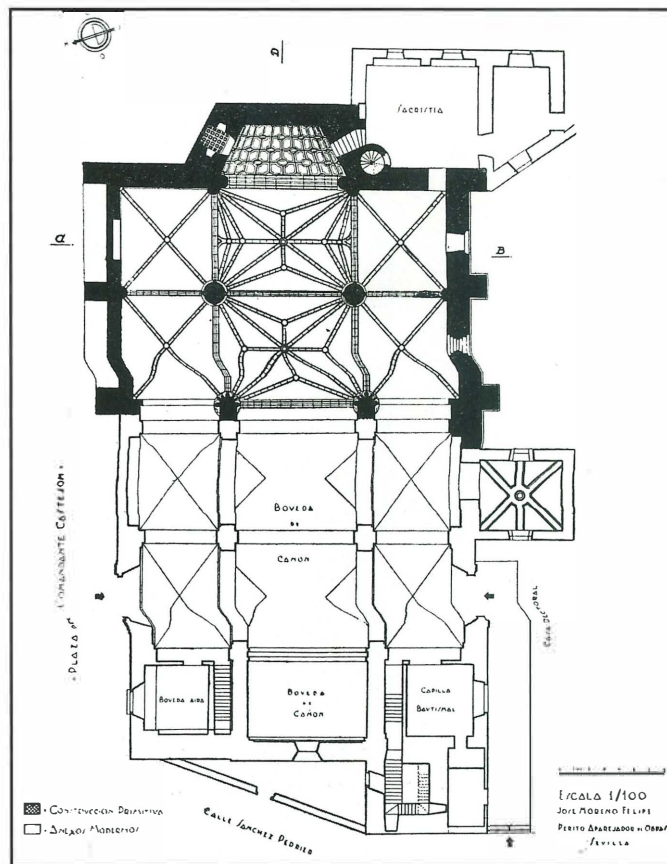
a
Sacristia
a
B
Boveda de Cañon
Cañon
Plaza del Comandante Castejon
Casa decimal
Boveda aira
Boveda de Cañon
Capilla Bautismal
Construccion Primitiva
Anejos Modernos
Calle Sanchez Pedriso
Escala 1/100
Jose Moreno Felipe
Perito Aparejador de Obras
Sevilla